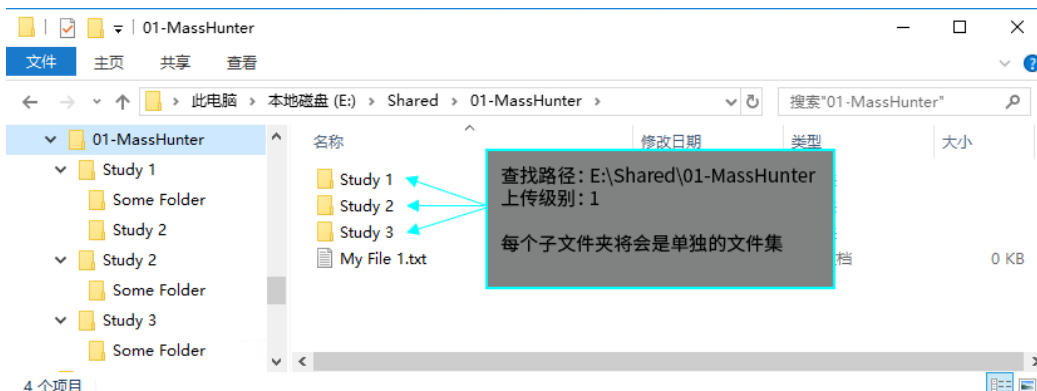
01-MassHunter

文件 主页 共享 查看

此电脑 › 本地磁盘 (E:) › Shared › 01-MassHunter ›

搜索"01-MassHunter"

01-MassHunter
Study 1
Some Folder
Study 2
Study 2
Some Folder
Study 3
Some Folder

名称 修改日期 类型 大小

Study 1
Study 2
Study 3
My File 1.txt

档

0 KB

查找路径: E:\Shared\01-MassHunter
上传级别: 1

每个子文件夹将会是单独的文件集

4 个项目